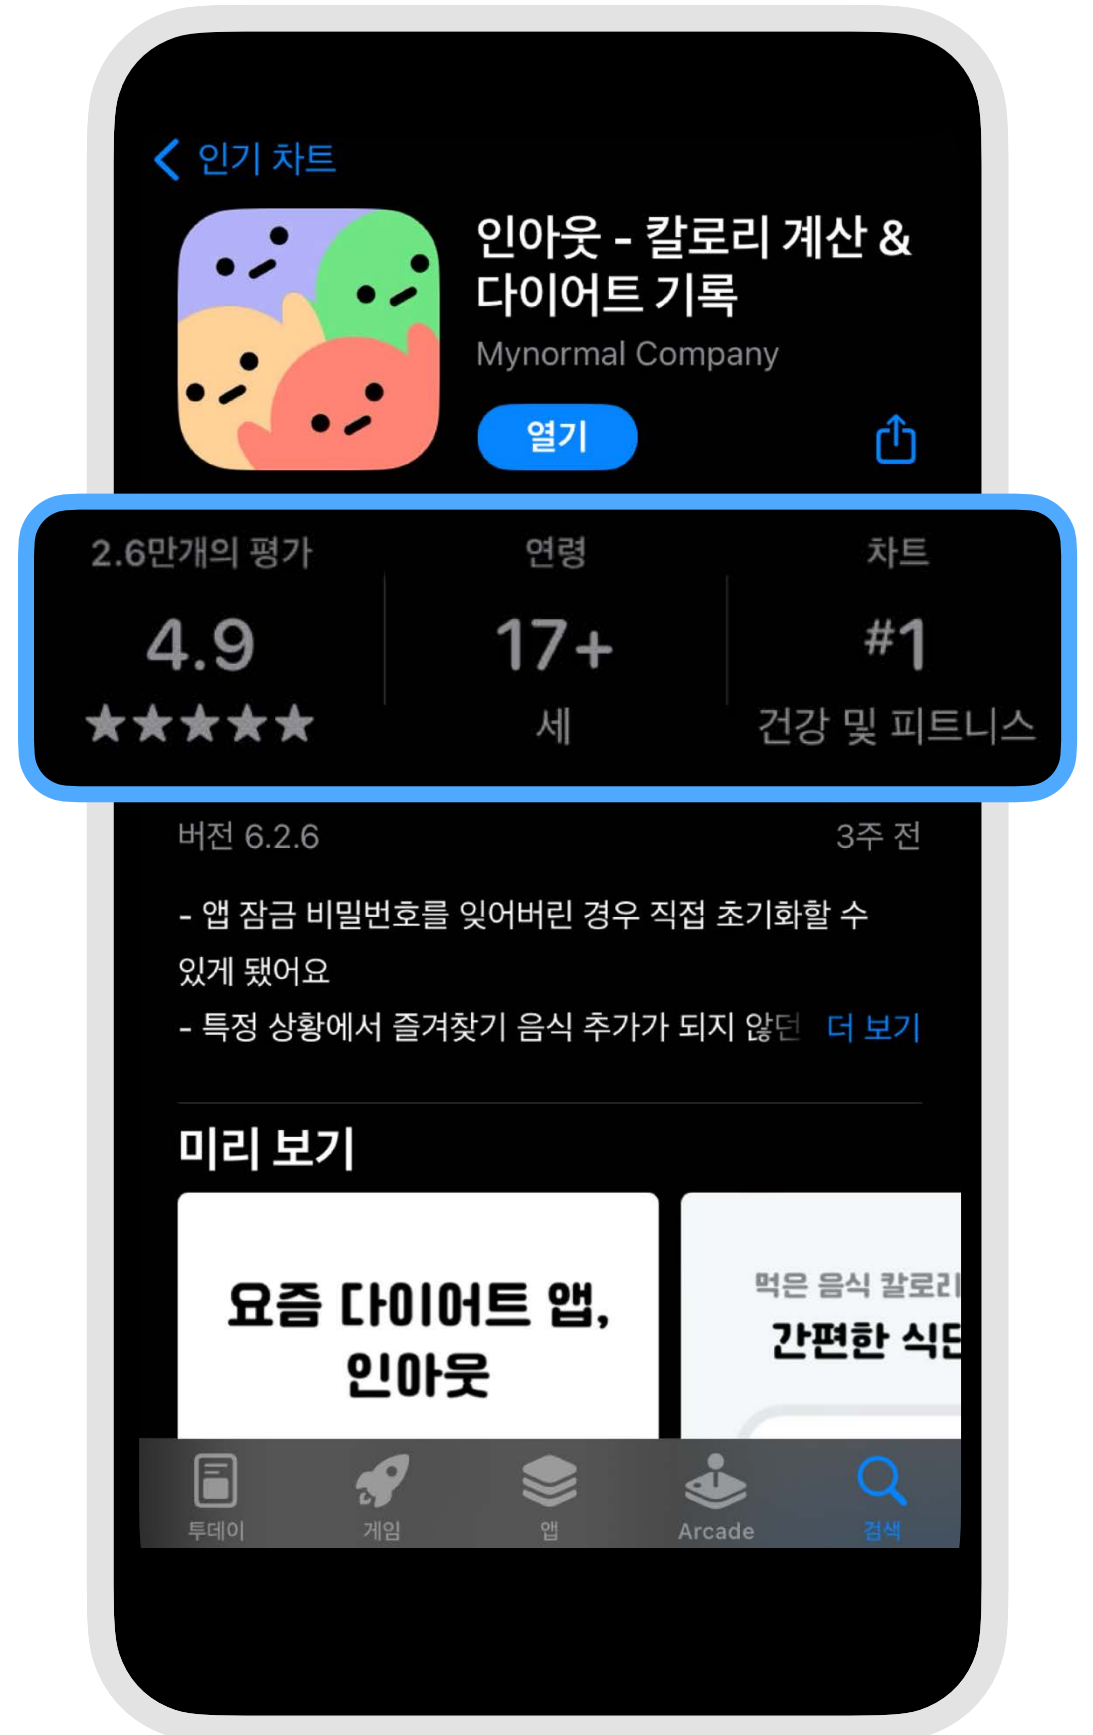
< 인기 차트

인아웃 - 칼로리 계산 & 다이어트 기록

Mynormal Company

열기

2.6만개의 평가
4.9
★★★★★

연령
17+
세

차트
#1
건강 및 피트니스

버전 6.2.6

3주 전

- 앱 잠금 비밀번호를 잊어버린 경우 직접 초기화할 수 있게 됐어요
- 특정 상황에서 즐겨찾기 음식 추가가 되지 않던 더 보기

미리 보기

요즘 다이어트 앱, 인아웃

먹은 음식 칼로리
간편한 식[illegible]

투데이 게임 앱 Arcade 검색